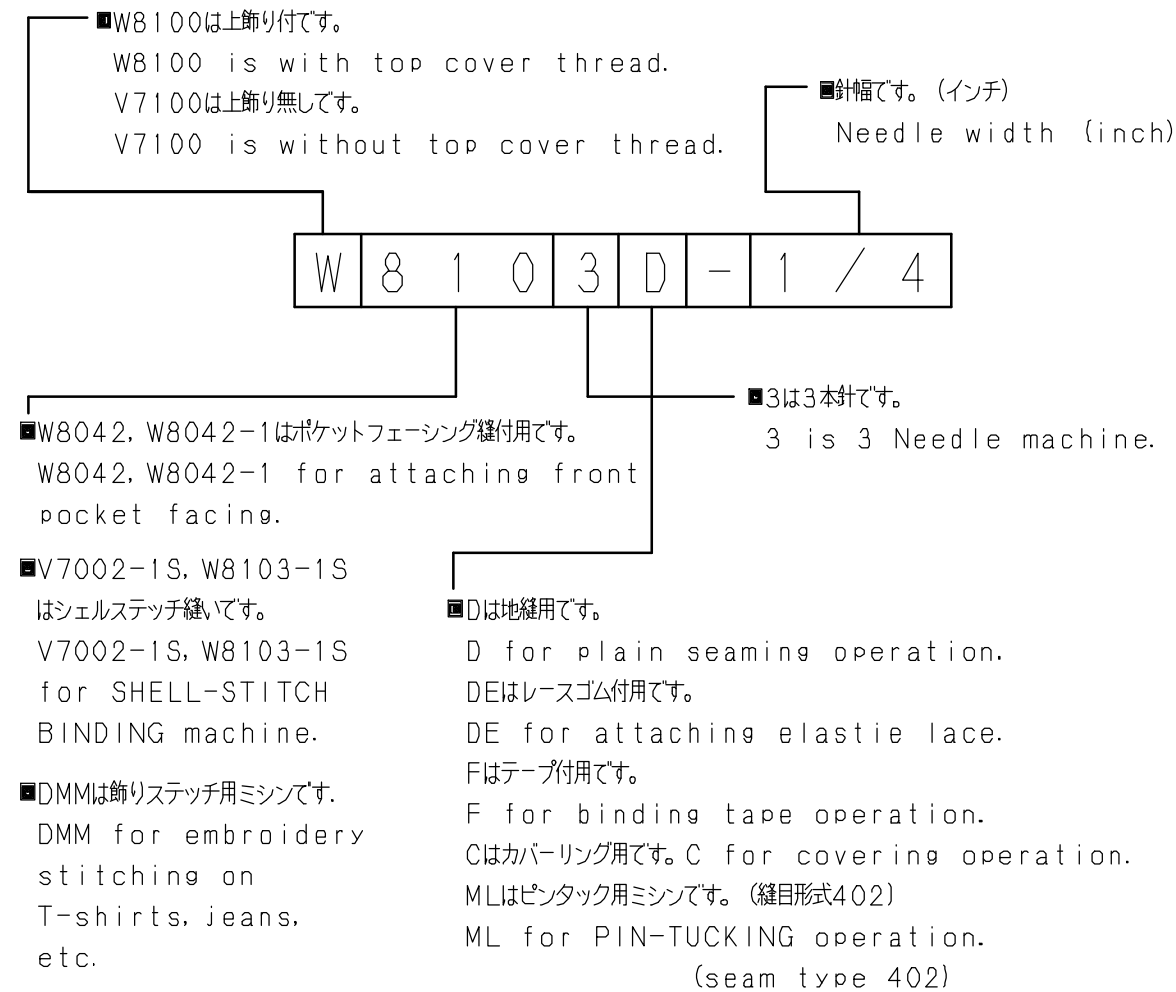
■W8100は上飾り付です。
W8100 is with top cover thread.
V7100は上飾り無しです。
V7100 is without top cover thread.

■針幅です。(インチ)
Needle width (inch)

| W | 8 | 1 | 0 | 3 | D | - | 1 / 4 |
|---|---|---|---|---|---|---|---|

■3は3本針です。
3 is 3 Needle machine.

■W8042, W8042-1はポケットフェーシング縫付用です。
W8042, W8042-1 for attaching front pocket facing.

■V7002-1S, W8103-1S はシェルステッチ縫いです。
V7002-1S, W8103-1S for SHELL-STITCH BINDING machine.

■DMMは飾りステッチ用ミシンです.
DMM for embroidery stitching on T-shirts, jeans, etc.

■Dは地縫用です。
D for plain seaming operation.
DEはレースゴム付用です。
DE for attaching elastie lace.
Fはテープ付用です。
F for binding tape operation.
Cはカバーリング用です。C for covering operation.
MLはピンタック用ミシンです。(縫目形式402)
ML for PIN-TUCKING operation.
(seam type 402)